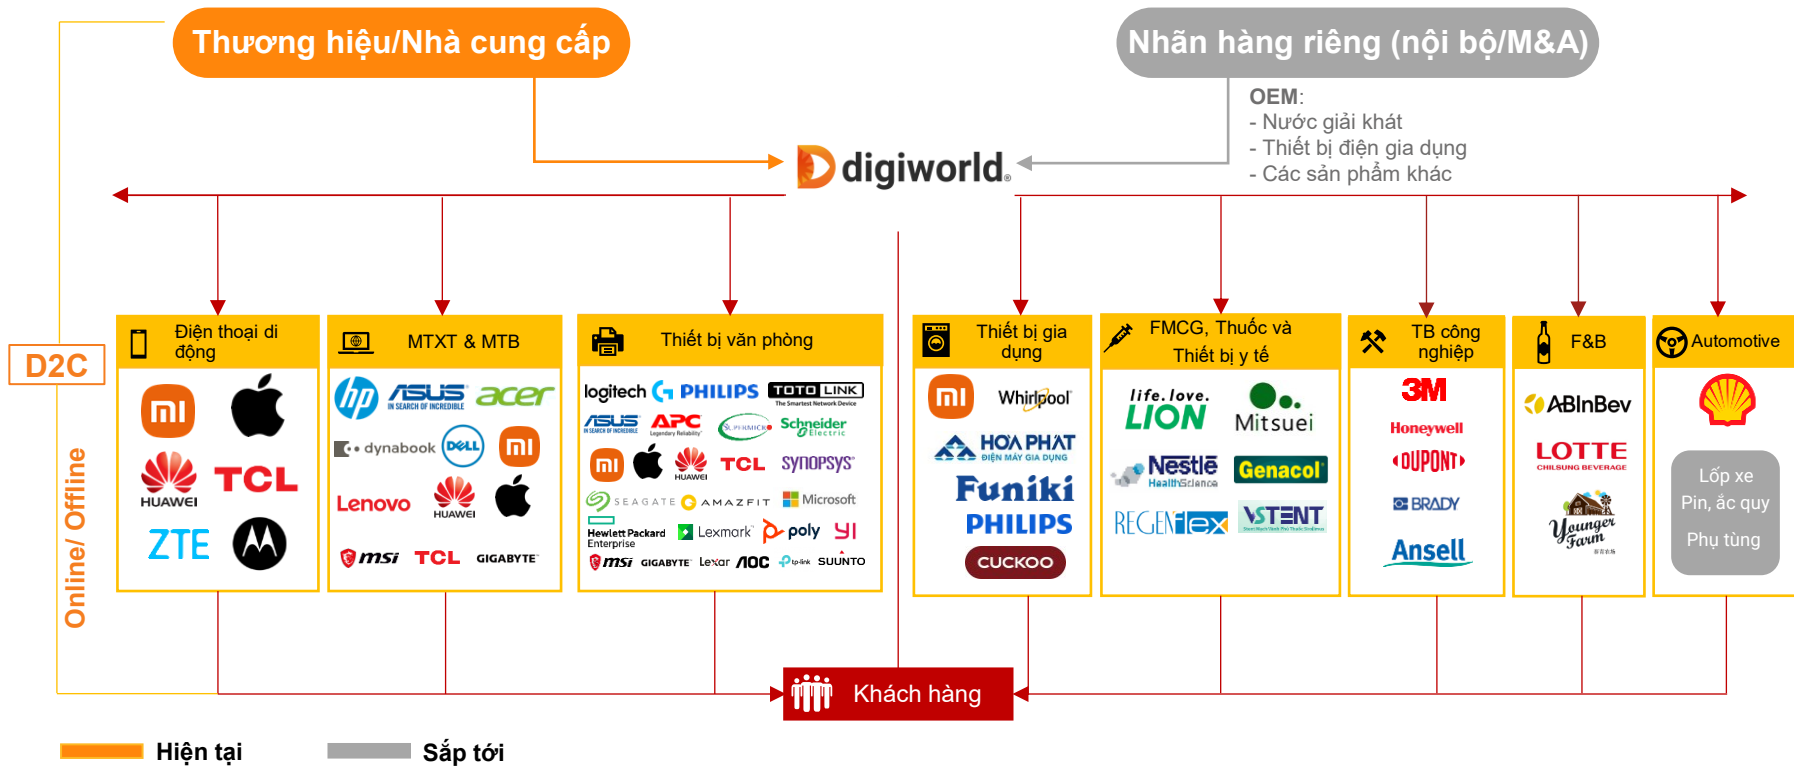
Thương hiệu/Nhà cung cấp

Nhãn hàng riêng (nội bộ/M&A)

OEM:
- Nước giải khát
- Thiết bị điện gia dụng
- Các sản phẩm khác

digiworld.

D2C

Online/ Offline

Điện thoại di động

mi HUAWEI TCL ZTE

MTXT & MTB

hp ASUS acer dynabook DELL mi Lenovo HUAWEI

msi TCL GIGABYTE

Thiết bị văn phòng

logitech PHILIPS TOTOLINK ASUS APC SUPERMICRO Schneider Electric mi HUAWEI TCL SYNOPSYS SEAGATE AMAZFIT Microsoft Hewlett Packard Enterprise Lexmark poly YI msi GIGABYTE Lexar AOC tp-link SUUNTO

Thiết bị gia dụng

mi Whirlpool HÒA PHÁT ĐIỆN MÁY GIA DỤNG Funiki PHILIPS CUCKOO

FMCG, Thuốc và Thiết bị y tế

life.love. LION Mitsuei Nestlé HealthScience Genacol REGENflex VSTENT

TB công nghiệp

3M Honeywell DUPONT BRADY Ansell

F&B

ABInBev LOTTE CHILSUNG BEVERAGE Younger Farm

Automotive

Lốp xe
Pin, ắc quy
Phụ tùng

Khách hàng

Hiện tại

Sắp tới